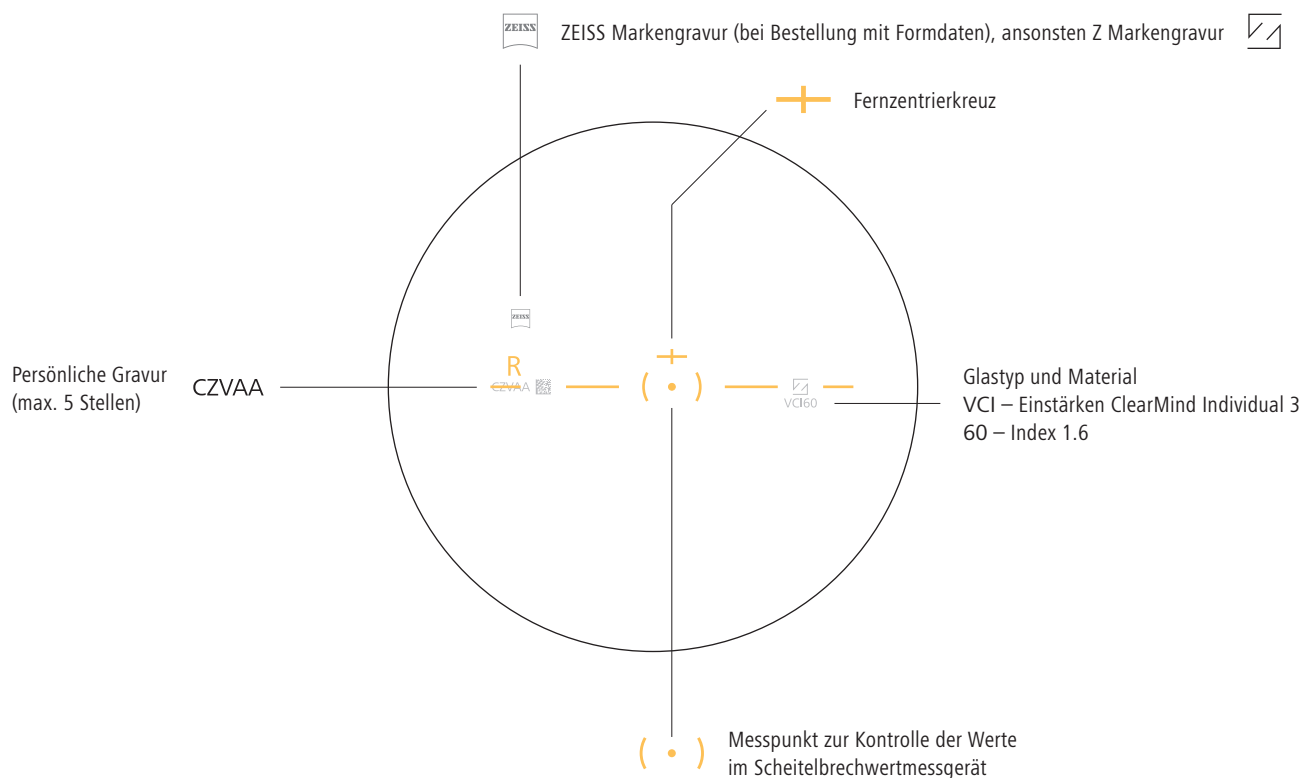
ZEISS

ZEISS Markengravur (bei Bestellung mit Formdaten), ansonsten Z Markengravur

Fernzentrierkreuz

ZEISS

R

Persönliche Gravur (max. 5 Stellen)

CZVAA

CZVAA

VCI60

Glastyp und Material
VCI – Einstärken ClearMind Individual 3
60 – Index 1.6

Messpunkt zur Kontrolle der Werte im Scheitelbrechwertmessgerät